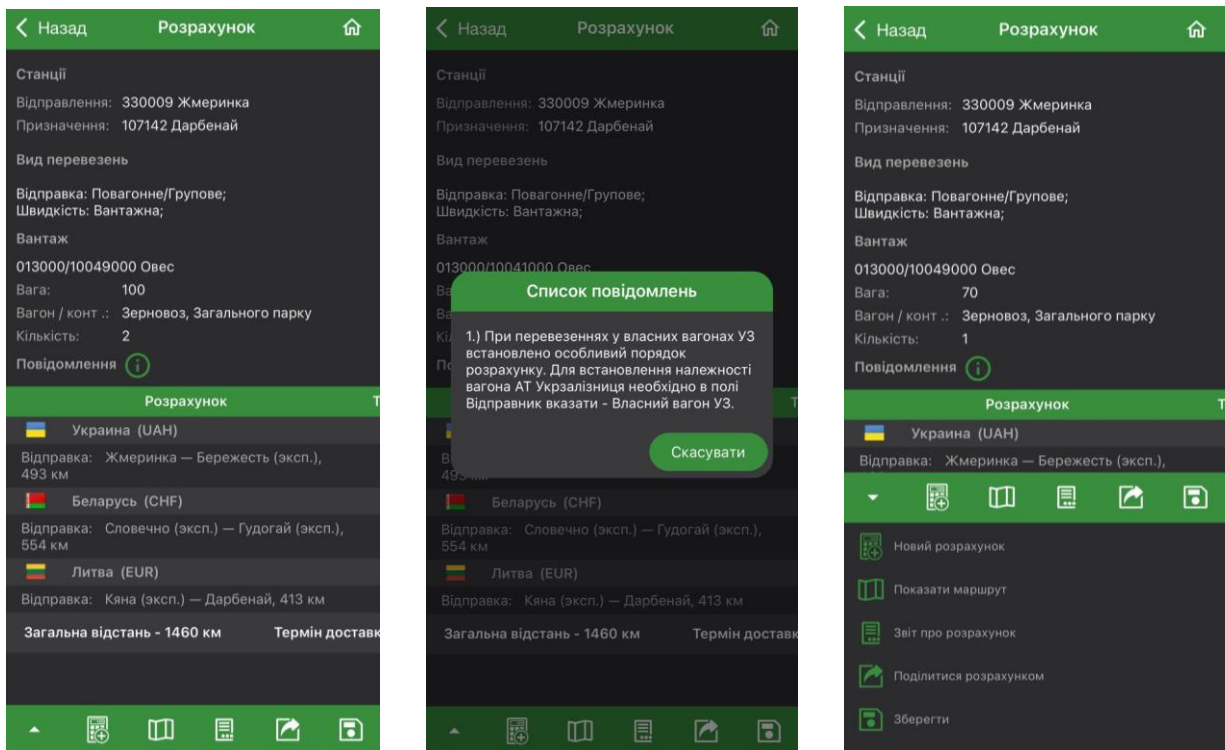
Назад Розрахунок

Станції

Відправлення: 330009 Жмеринка
Призначення: 107142 Дарбенай

Вид перевезень

Відправка: Повагонне/Групове;
Швидкість: Вантажна;

Вантаж

013000/10049000 Овес
Вага: 100
Вагон / конт .: Зерновоз, Загального парку
Кількість: 2

Повідомлення

Розрахунок

Украина (UAH)
Відправка: Жмеринка — Бережесть (експ.), 493 км

Беларусь (CHF)
Відправка: Словечно (эксп.) — Гудогай (эксп.), 554 км

Литва (EUR)
Відправка: Кяна (эксп.) — Дарбенай, 413 км

Загальна відстань - 1460 км Термін доставк

Назад Розрахунок

Станції

Відправлення: 330009 Жмеринка
Призначення: 107142 Дарбенай

Вид перевезень

Відправка: Повагонне/Групове;
Швидкість: Вантажна;

Вантаж

013000/10041000 Овес

Список повідомлень

1.) При перевезеннях у власних вагонах УЗ встановлено особливий порядок розрахунку. Для встановлення належності вагона АТ Укрзалізниця необхідно в полі Відправник вказати - Власний вагон УЗ.

Скасувати

493 км

Беларусь (CHF)
Відправка: Словечно (эксп.) — Гудогай (эксп.), 554 км

Литва (EUR)
Відправка: Кяна (эксп.) — Дарбенай, 413 км

Загальна відстань - 1460 км Термін доставк

Назад Розрахунок

Станції

Відправлення: 330009 Жмеринка
Призначення: 107142 Дарбенай

Вид перевезень

Відправка: Повагонне/Групове;
Швидкість: Вантажна;

Вантаж

013000/10049000 Овес
Вага: 70
Вагон / конт .: Зерновоз, Загального парку
Кількість: 1

Повідомлення

Розрахунок

Украина (UAH)
Відправка: Жмеринка — Бережесть (експ.),

Новий розрахунок
Показати маршрут
Звіт про розрахунок
Поділитися розрахунком
Зберегти